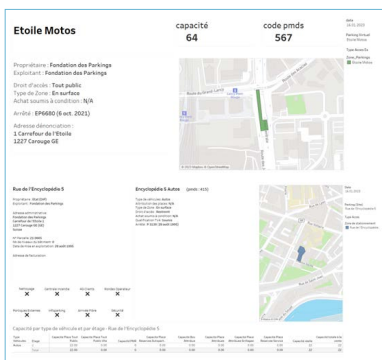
Etoile Motos

capacité
64

code pmds
567

Propriétaire : Fondation des Parkings
Exploitant : Fondation des Parkings

Droit d'accès : Tout public
Type de Zone : En surface
Accès soumis à condition : N/A

Arrêté : EP6680 (6 oct. 2021)

Adresse dénomination :
1 Carrefour de l'Etoile
1227 Carouge GE

Rue de l'Encyclopédie 5

Encyclopédie 5 Autos

Capacité par type de véhicule et par étage - Rue de l'Encyclopédie 5

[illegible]